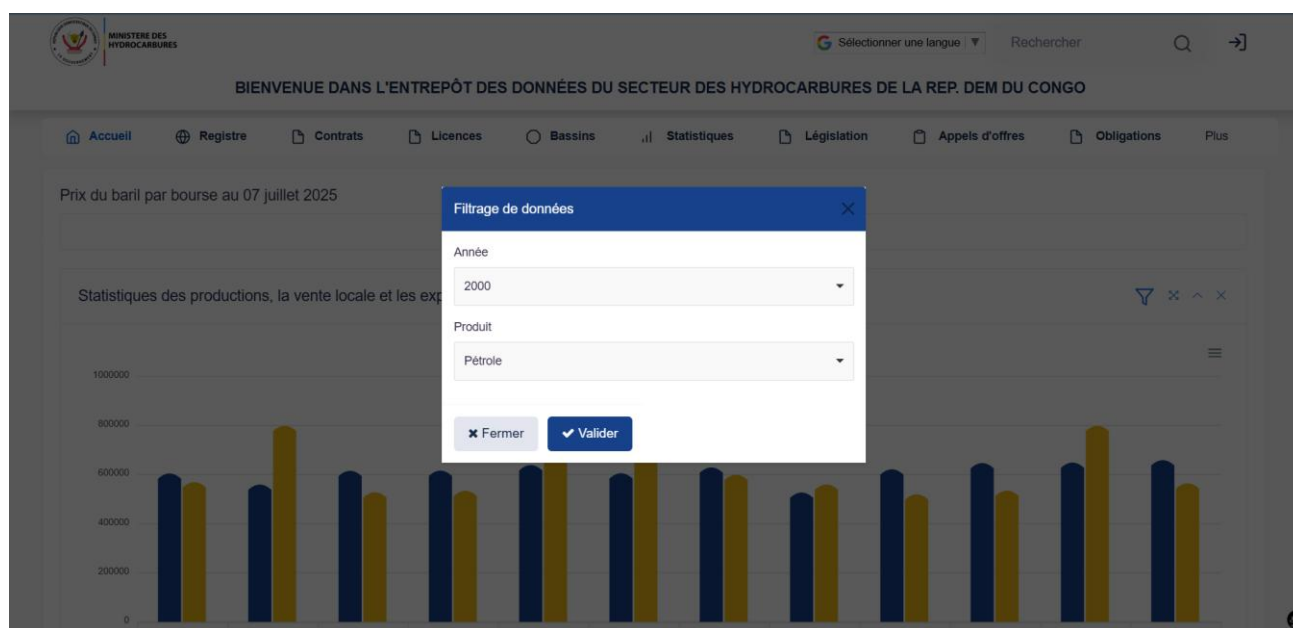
MINISTERE DES HYDROCARBURES

Sélectionner une langue ▼ Rechercher

BIENVENUE DANS L'ENTREPÔT DES DONNÉES DU SECTEUR DES HYDROCARBURES DE LA REP. DEM DU CONGO

Accueil Registre Contrats Licences Bassins Statistiques Législation Appels d'offres Obligations Plus

Prix du baril par bourse au 07 juillet 2025

Statistiques des productions, la vente locale et les exp

Filtrage de données

Année

2000

Produit

Pétrole

✖ Fermer ✔ Valider

1000000
800000
600000
400000
200000
0